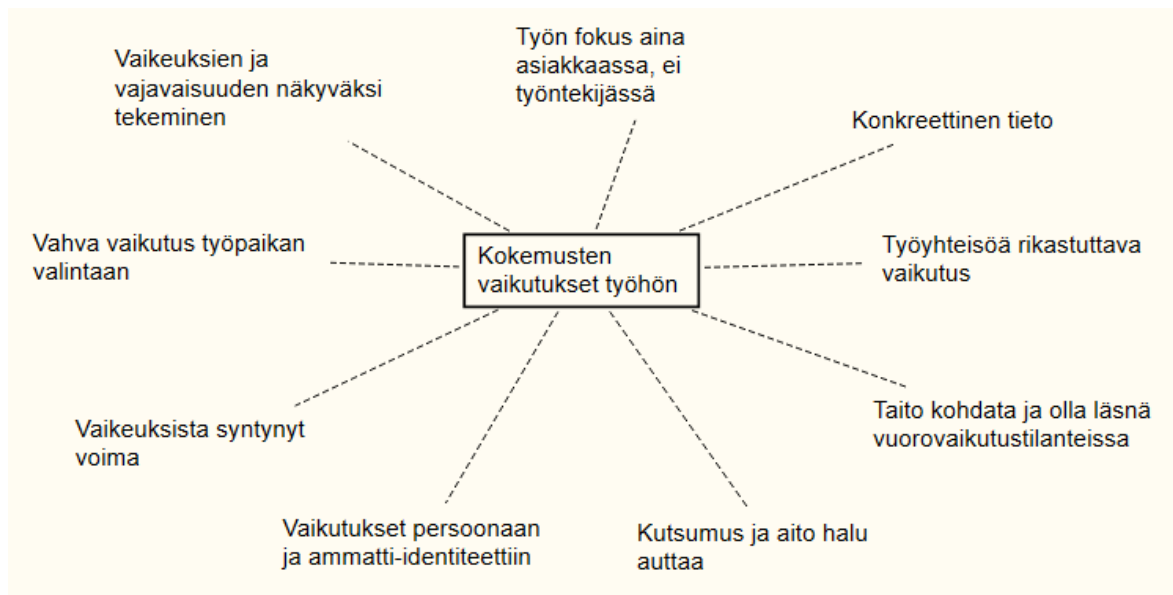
Vaikeuksien ja vajavaisuuden näkyväksi tekeminen

Työn fokus aina asiakkaassa, ei työntekijässä

Konkreettinen tieto

Vahva vaikutus työpaikan valintaan

Kokemusten vaikutukset työhön

Työyhteisöä rikastuttava vaikutus

Vaikeuksista syntynyt voima

Taito kohdata ja olla läsnä vuorovaikutustilanteissa

Vaikutukset persoonaan ja ammatti-identiteettiin

Kutsumus ja aito halu auttaa